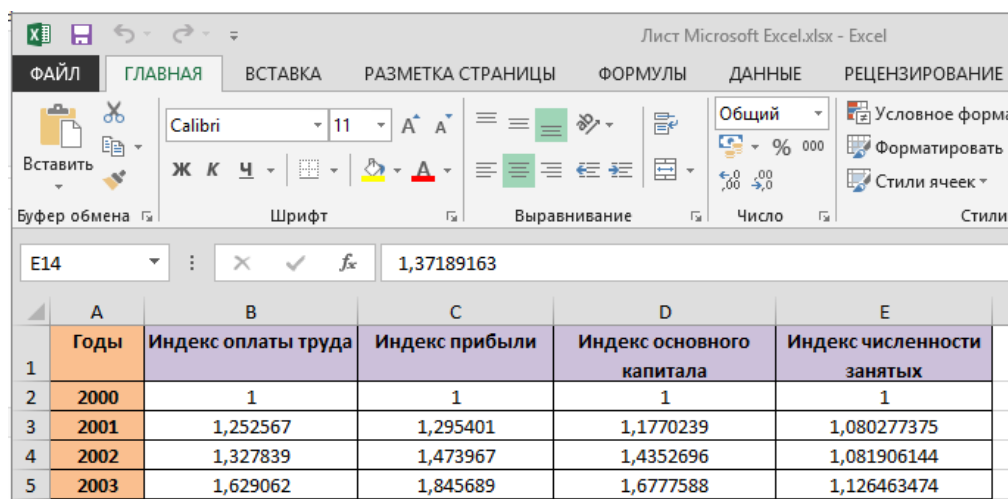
Лист Microsoft Excel.xlsx - Excel

ФАЙЛ ГЛАВНАЯ ВСТАВКА РАЗМЕТКА СТРАНИЦЫ ФОРМУЛЫ ДАННЫЕ РЕЦЕНЗИРОВАНИЕ

Вставить
Буфер обмена
Calibri 11
Ж К Ч
Шрифт
Выравнивание
Общий
% 000
Число
Условное форма
Форматировать
Стили ячеек
Стили

E14 $f_x$ 1,37189163

| | A | B | C | D | E |
|---|---|---|---|---|---|
| 1 | Годы | Индекс оплаты труда | Индекс прибыли | Индекс основного капитала | Индекс численности занятых |
| 2 | 2000 | 1 | 1 | 1 | 1 |
| 3 | 2001 | 1,252567 | 1,295401 | 1,1770239 | 1,080277375 |
| 4 | 2002 | 1,327839 | 1,473967 | 1,4352696 | 1,081906144 |
| 5 | 2003 | 1,629062 | 1,845689 | 1,6777588 | 1,126463474 |